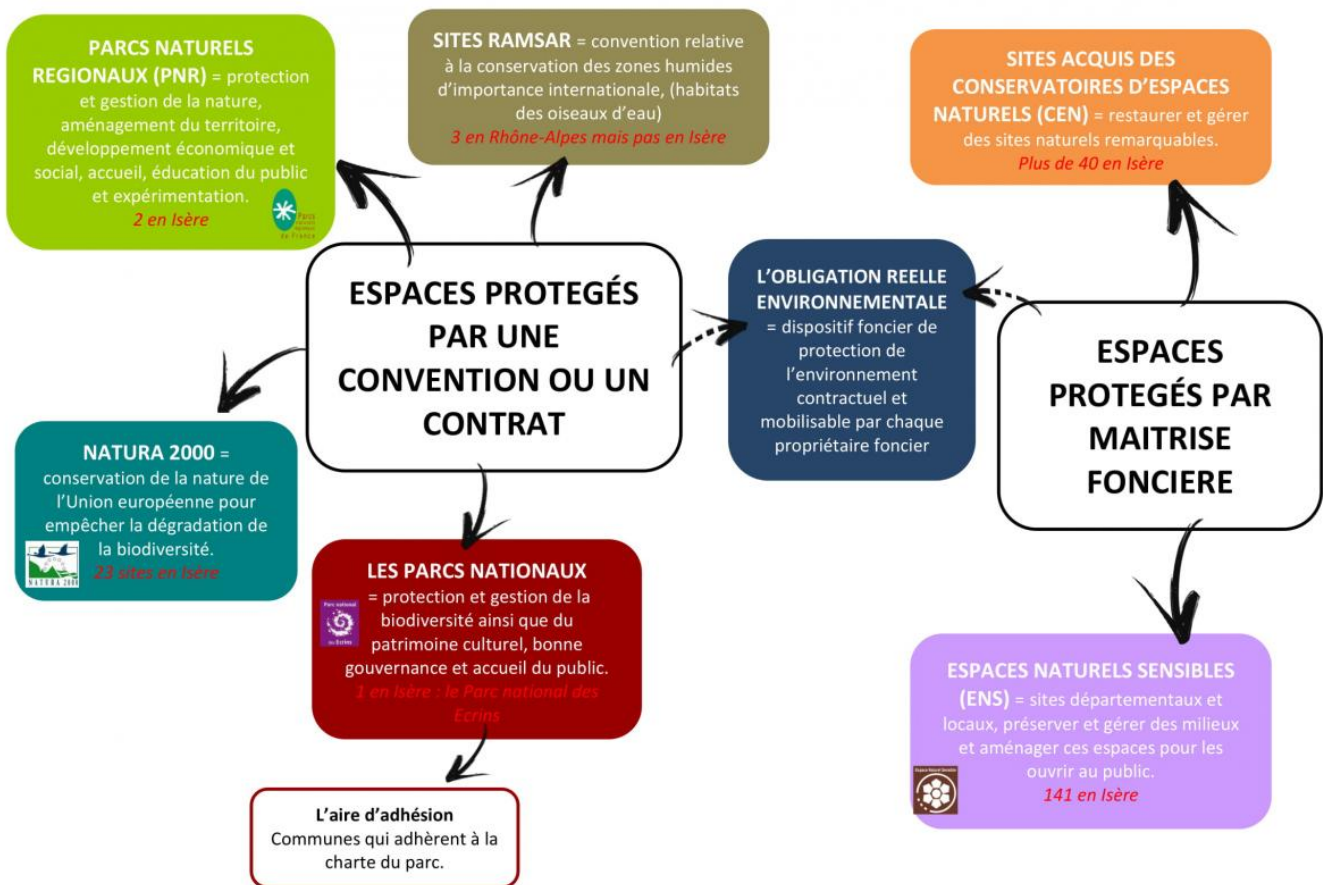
PARCS NATURELS REGIONAUX (PNR) = protection et gestion de la nature, aménagement du territoire, développement économique et social, accueil, éducation du public et expérimentation.
2 en Isère

Parcs naturels régionaux de France

SITES RAMSAR = convention relative à la conservation des zones humides d'importance internationale, (habitats des oiseaux d'eau)
3 en Rhône-Alpes mais pas en Isère

SITES ACQUIS DES CONSERVATOIRES D'ESPACES NATURELS (CEN) = restaurer et gérer des sites naturels remarquables.
Plus de 40 en Isère

ESPACES PROTEGÉS PAR UNE CONVENTION OU UN CONTRAT

L'OBLIGATION REELLE ENVIRONNEMENTALE = dispositif foncier de protection de l'environnement contractuel et mobilisable par chaque propriétaire foncier

ESPACES PROTEGÉS PAR MAITRISE FONCIERE

NATURA 2000 = conservation de la nature de l'Union européenne pour empêcher la dégradation de la biodiversité.
23 sites en Isère

NATURA 2000

LES PARCS NATIONAUX = protection et gestion de la biodiversité ainsi que du patrimoine culturel, bonne gouvernance et accueil du public.
1 en Isère : le Parc national des Ecrins

Parc national des Ecrins

L'aire d'adhésion
Communes qui adhèrent à la charte du parc.

ESPACES NATURELS SENSIBLES (ENS) = sites départementaux et locaux, préserver et gérer des milieux et aménager ces espaces pour les ouvrir au public.
141 en Isère

Espace Naturel Sensible